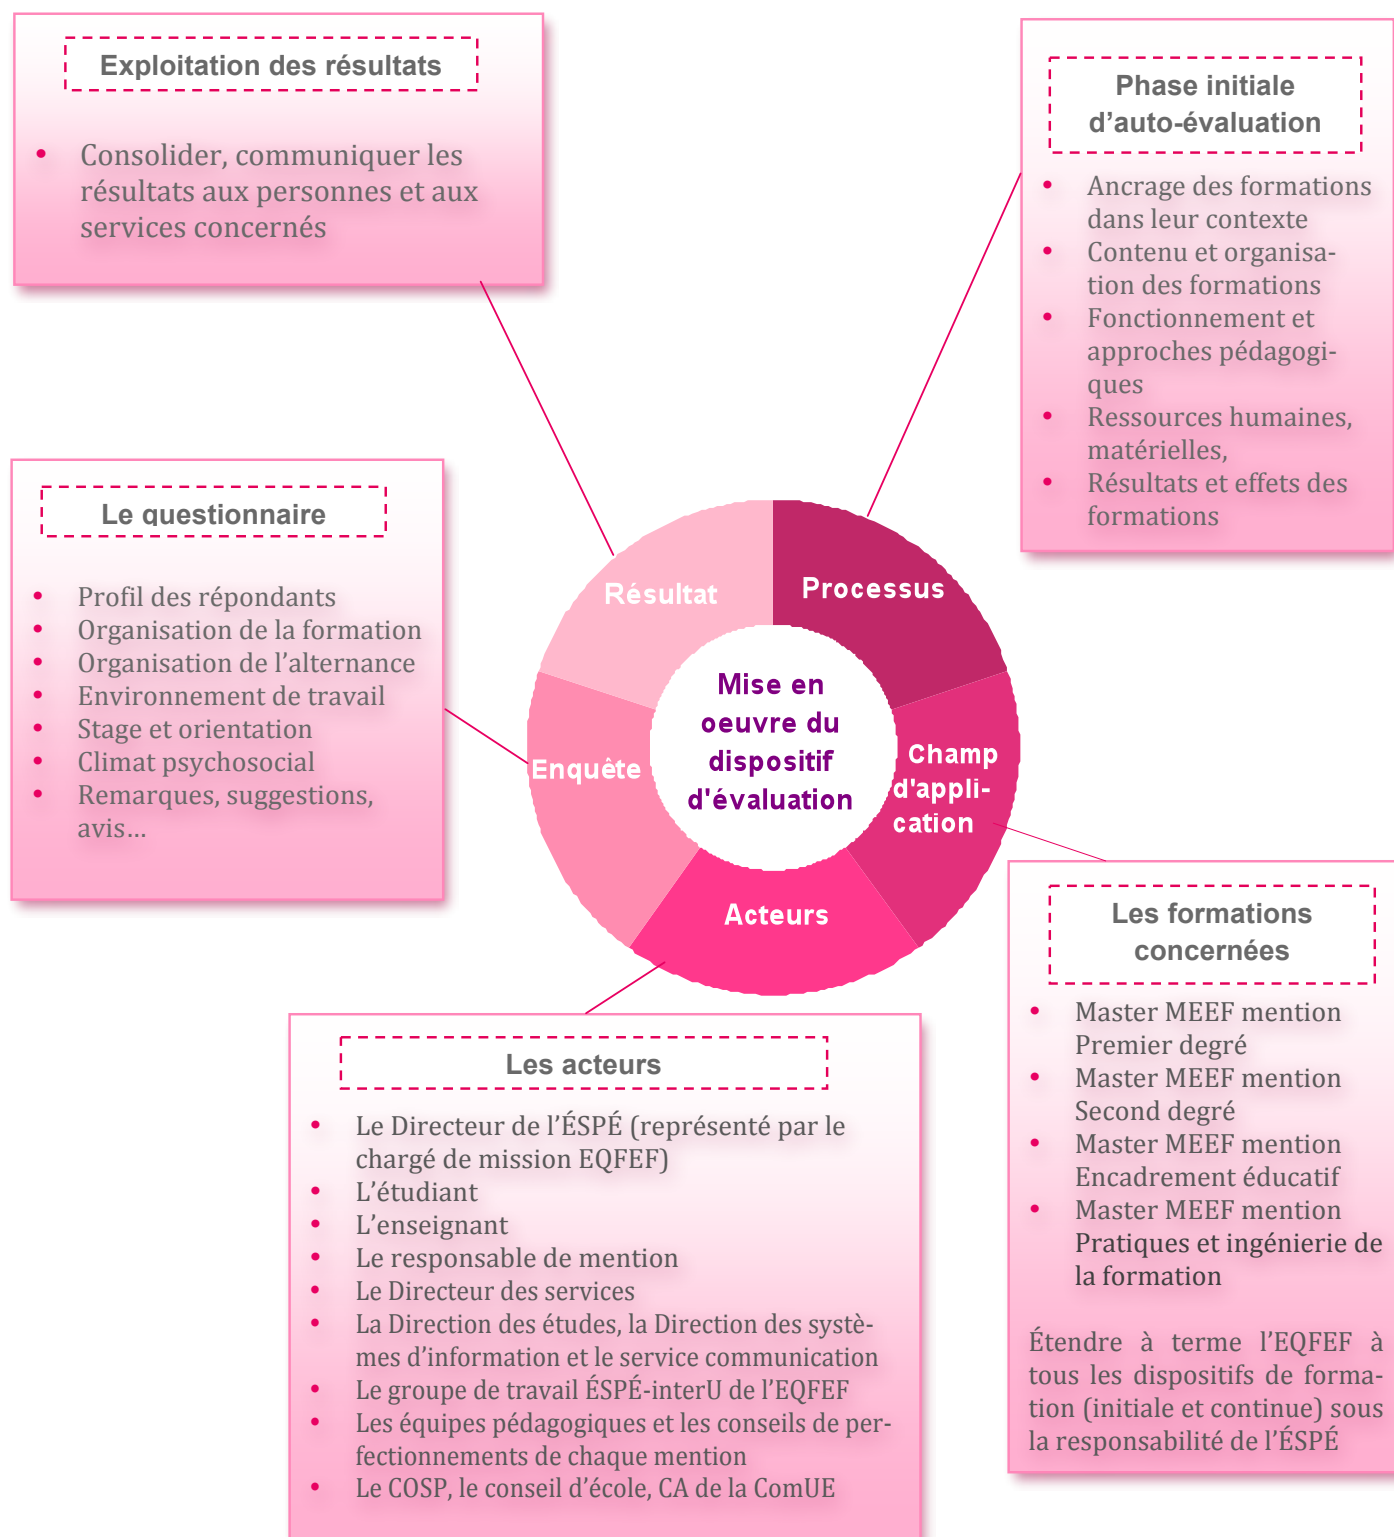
Exploitation des résultats

- Consolider, communiquer les résultats aux personnes et aux services concernés

Phase initiale d'auto-évaluation

- Ancrage des formations dans leur contexte
- Contenu et organisation des formations
- Fonctionnement et approches pédagogiques
- Ressources humaines, matérielles,
- Résultats et effets des formations

Le questionnaire

- Profil des répondants
- Organisation de la formation
- Organisation de l'alternance
- Environnement de travail
- Stage et orientation
- Climat psychosocial
- Remarques, suggestions, avis…

Résultat

Processus

Mise en oeuvre du dispositif d'évaluation

Enquête

Champ d'application

Acteurs

Les formations concernées

- Master MEEF mention Premier degré
- Master MEEF mention Second degré
- Master MEEF mention Encadrement éducatif
- Master MEEF mention Pratiques et ingénierie de la formation

Étendre à terme l'EQFEF à tous les dispositifs de formation (initiale et continue) sous la responsabilité de l'ÉSPÉ

Les acteurs

- Le Directeur de l'ÉSPÉ (représenté par le chargé de mission EQFEF)
- L'étudiant
- L'enseignant
- Le responsable de mention
- Le Directeur des services
- La Direction des études, la Direction des systèmes d'information et le service communication
- Le groupe de travail ÉSPÉ-interU de l'EQFEF
- Les équipes pédagogiques et les conseils de perfectionnements de chaque mention
- Le COSP, le conseil d'école, CA de la ComUE